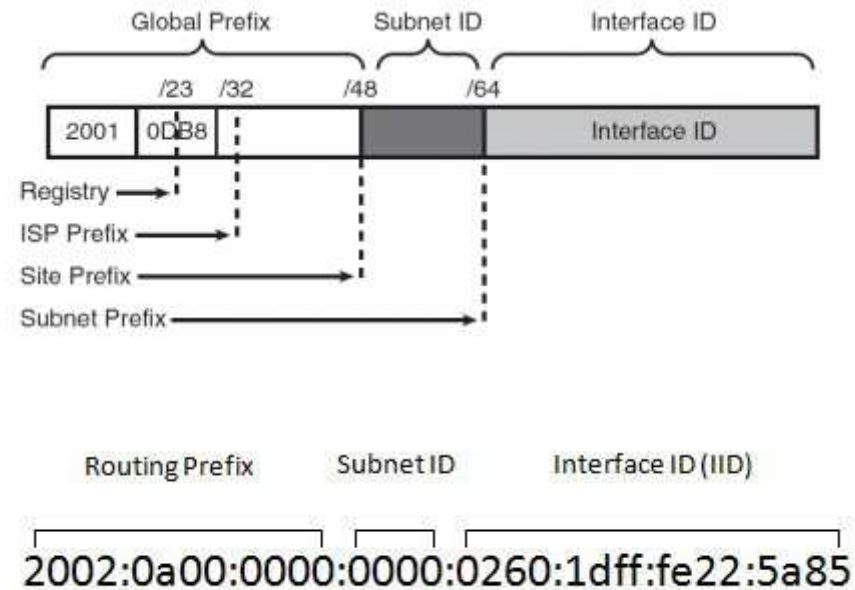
Global Prefix
Subnet ID
Interface ID
/23
/32
/48
/64
2001
0DB8
Interface ID
Registry
ISP Prefix
Site Prefix
Subnet Prefix

Routing Prefix
Subnet ID
Interface ID (IID)
2002:0a00:0000:0000:0260:1dff:fe22:5a85